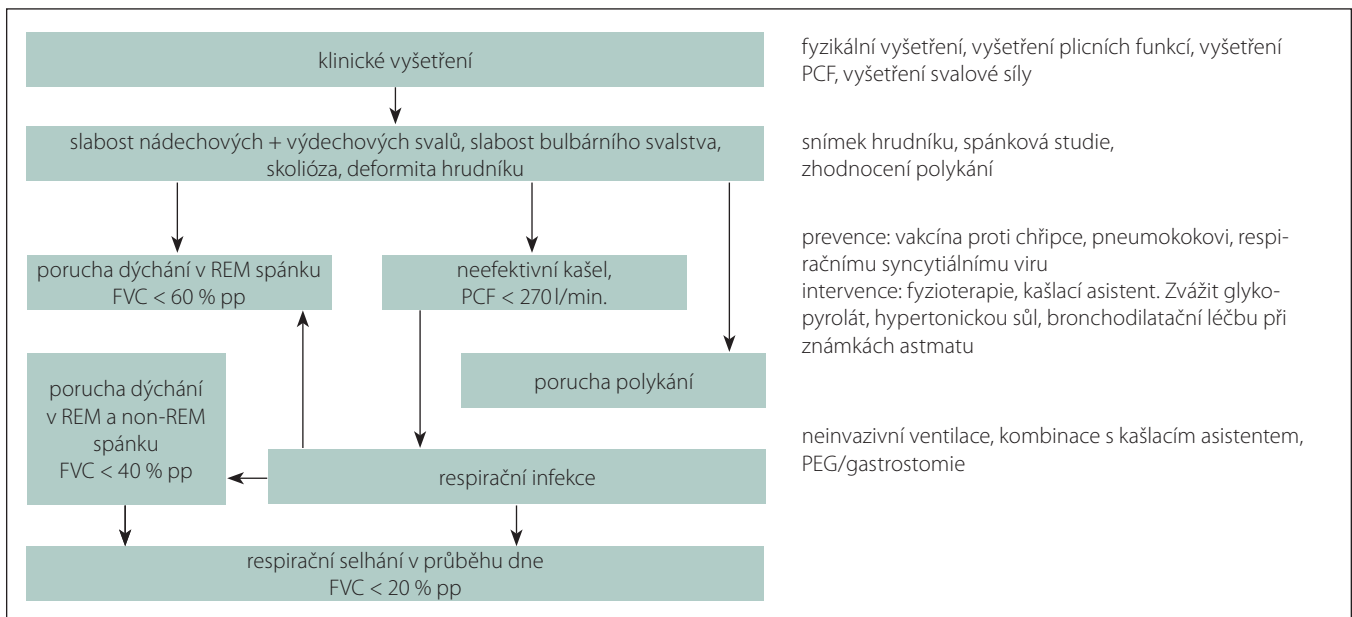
klinické vyšetření

slabost nádechových + výdechových svalů, slabost bulbárního svalstva, skolióza, deformita hrudníku

porucha dýchání v REM spánku FVC < 60 % pp

neefektivní kašel, PCF < 270 l/min.

porucha polykání

porucha dýchání v REM a non-REM spánku FVC < 40 % pp

respirační infekce

respirační selhání v průběhu dne FVC < 20 % pp

fyzikální vyšetření, vyšetření plicních funkcí, vyšetření PCF, vyšetření svalové síly

snímek hrudníku, spánková studie, zhodnocení polykání

prevence: vakcína proti chřipce, pneumokokovi, respiračnímu syncytiálnímu viru
intervence: fyzioterapie, kašlací asistent. Zvážit glykopyrolát, hypertonickou sůl, bronchodilatační léčbu při známkách astmatu

neinvazivní ventilace, kombinace s kašlacím asistentem, PEG/gastrostomie